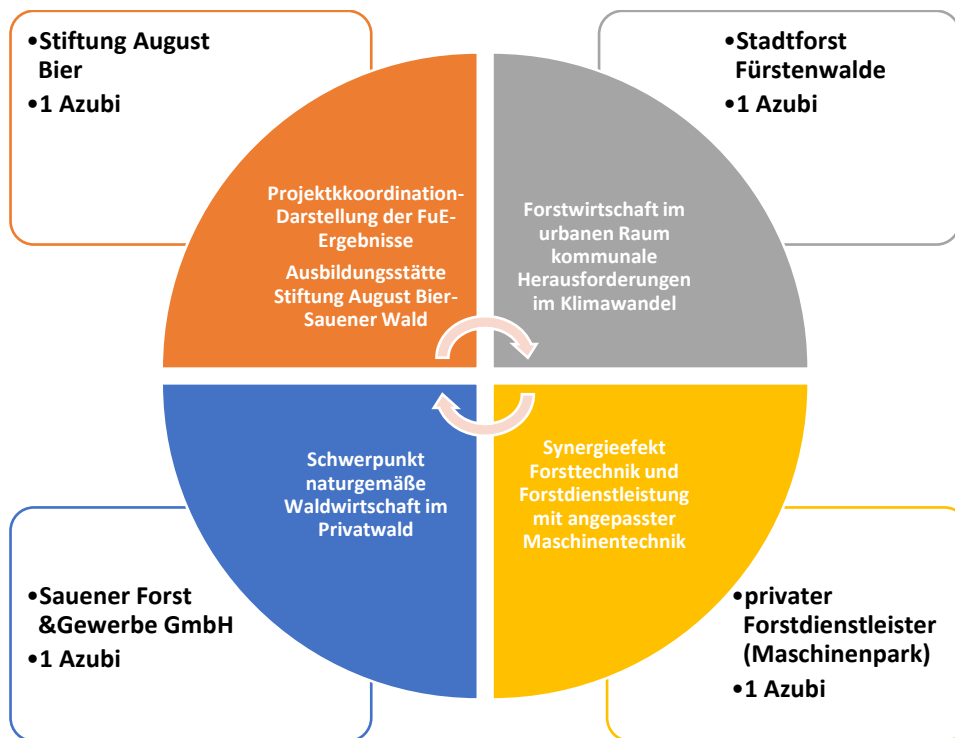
•Stiftung August Bier
•1 Azubi

•Stadtforst Fürstenwalde
•1 Azubi

Projektkkoordination-Darstellung der FuE-Ergebnisse
Ausbildungsstätte Stiftung August Bier-Sauener Wald

Forstwirtschaft im urbanen Raum kommunale Herausforderungen im Klimawandel

Schwerpunkt naturgemäße Waldwirtschaft im Privatwald

Synergieefekt Forsttechnik und Forstdienstleistung mit angepasster Maschinentechnik

•Sauener Forst &Gewerbe GmbH
•1 Azubi

•privater Forstdienstleister (Maschinenpark)
•1 Azubi